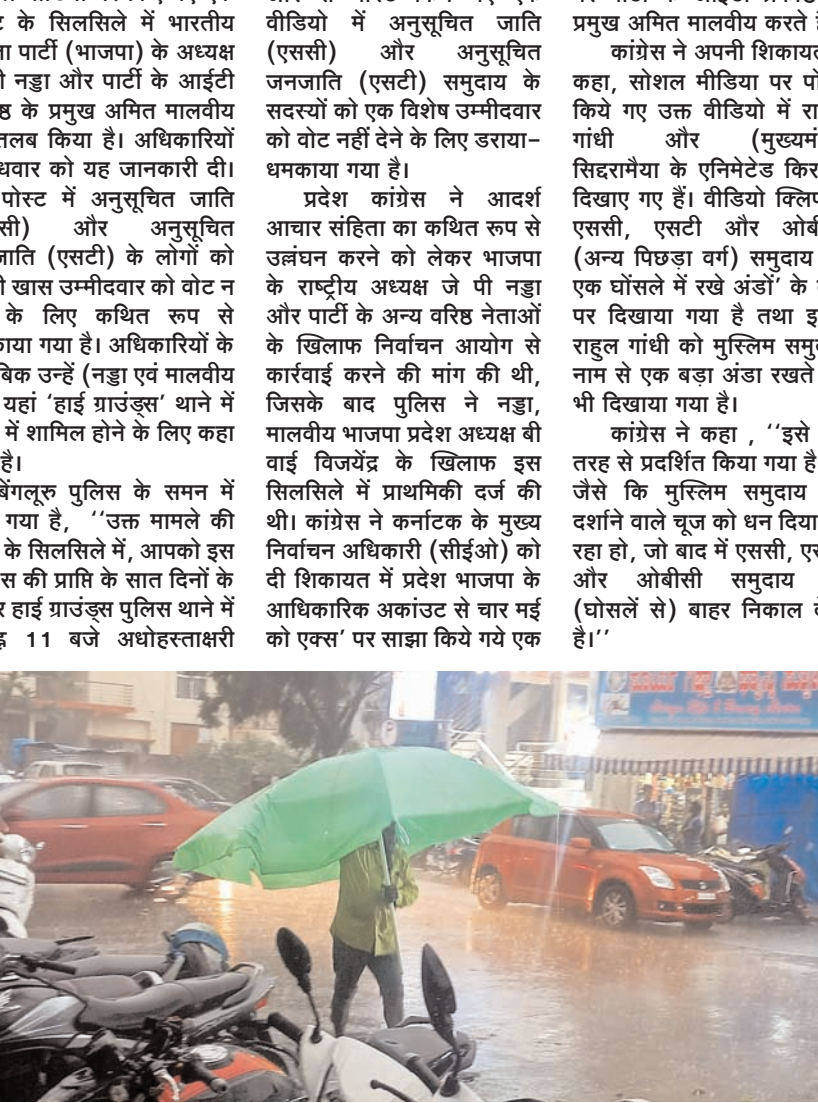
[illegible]ट के सिलसिले में भारतीय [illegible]ा पार्टी (भाजपा) के अध्यक्ष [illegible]ी नड्डा और पार्टी के आईटी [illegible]ष्ठ के प्रमुख अमित मालवीय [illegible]तलब किया है। अधिकारियों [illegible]धवार को यह जानकारी दी। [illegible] पोस्ट में अनुसूचित जाति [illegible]सी) और अनुसूचित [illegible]जाति (एसटी) के लोगों को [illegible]ी खास उम्मीदवार को वोट न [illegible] के लिए कथित रूप से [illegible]ाया गया है। अधिकारियों के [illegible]बिक उन्हें (नड्डा एवं मालवीय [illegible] यहां 'हाई ग्राउंड्स' थाने में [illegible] में शामिल होने के लिए कहा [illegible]है।

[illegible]बेंगलूरु पुलिस के समन में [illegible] गया है, ''उक्त मामले की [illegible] के सिलसिले में, आपको इस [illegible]स की प्राप्ति के सात दिनों के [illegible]र हाई ग्राउंड्स पुलिस थाने में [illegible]ह 11 बजे अधोहस्ताक्षरी

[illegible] वीडियो में अनुसूचित जाति (एससी) और अनुसूचित जनजाति (एसटी) समुदाय के सदस्यों को एक विशेष उम्मीदवार को वोट नहीं देने के लिए डराया-धमकाया गया है।

प्रदेश कांग्रेस ने आदर्श आचार संहिता का कथित रूप से उल्लंघन करने को लेकर भाजपा के राष्ट्रीय अध्यक्ष जे पी नड्डा और पार्टी के अन्य वरिष्ठ नेताओं के खिलाफ निर्वाचन आयोग से कार्रवाई करने की मांग की थी, जिसके बाद पुलिस ने नड्डा, मालवीय भाजपा प्रदेश अध्यक्ष बी वाई विजयेंद्र के खिलाफ इस सिलसिले में प्राथमिकी दर्ज की थी। कांग्रेस ने कर्नाटक के मुख्य निर्वाचन अधिकारी (सीईओ) को दी शिकायत में प्रदेश भाजपा के आधिकारिक अकांउट से चार मई को एक्स' पर साझा किये गये एक

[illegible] प्रमुख अमित मालवीय करते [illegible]

कांग्रेस ने अपनी शिकायत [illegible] कहा, सोशल मीडिया पर पो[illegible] किये गए उक्त वीडियो में रा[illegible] गांधी और (मुख्यमं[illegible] सिद्दरामैया के एनिमेटेड किर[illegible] दिखाए गए हैं। वीडियो क्लिप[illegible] एससी, एसटी और ओबी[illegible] (अन्य पिछड़ा वर्ग) समुदाय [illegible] एक घोंसले में रखे अंडों' के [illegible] पर दिखाया गया है तथा इ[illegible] राहुल गांधी को मुस्लिम समु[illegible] नाम से एक बड़ा अंडा रखते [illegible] भी दिखाया गया है।

कांग्रेस ने कहा , ''इसे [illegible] तरह से प्रदर्शित किया गया है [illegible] जैसे कि मुस्लिम समुदाय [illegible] दर्शाने वाले चूज को धन दिया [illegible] रहा हो, जो बाद में एससी, ए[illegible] और ओबीसी समुदाय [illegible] (घोसलें से) बाहर निकाल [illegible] है।''